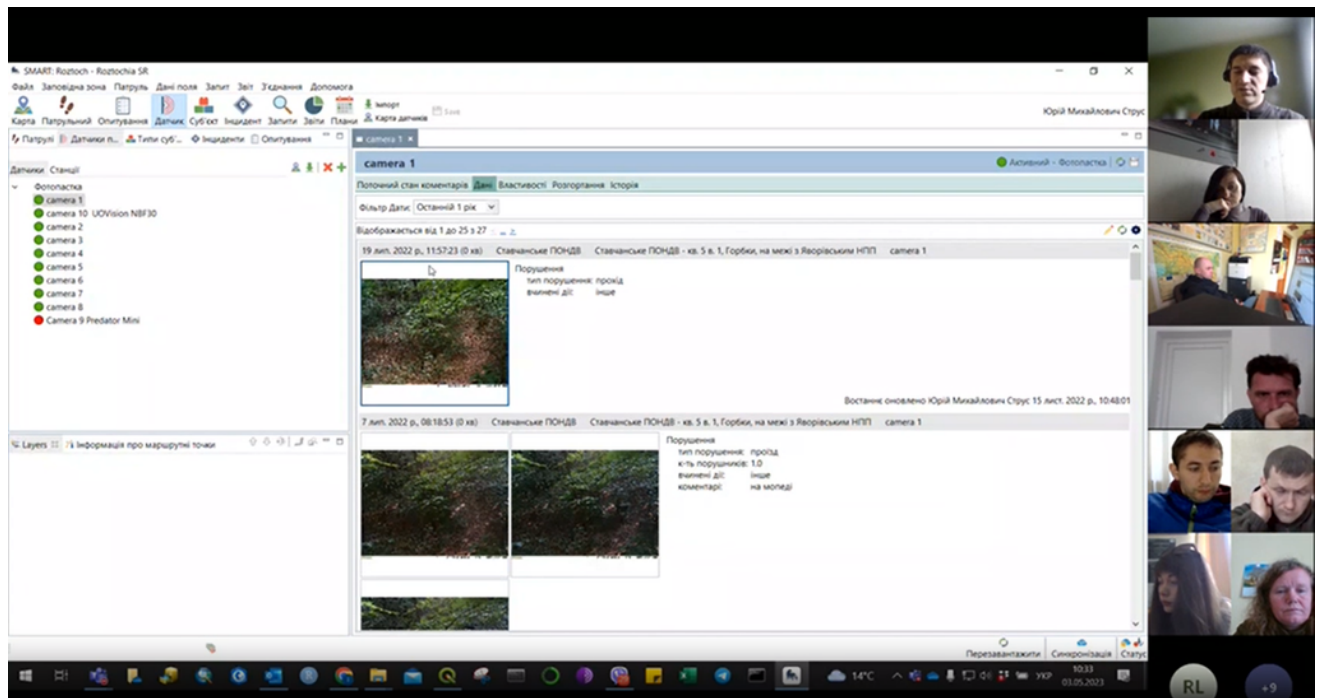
SMART: Roztoch - Roztochia SR

Файл Заповідна зона Патруль Дані поля Запит Звіт З'єднання Допомога

Карта Патрульний Опитування Датчик Суб'єкт Інцидент Запити Звіти Плани Імпорт Карта датчиків Save

Юрій Михайлович Струс

Патрулі Датчики п... Типи суб'... Інциденти Опитування

Датчики Станції

Фотопастка
camera 1
camera 10 UOVision NBF30
camera 2
camera 3
camera 4
camera 5
camera 6
camera 7
camera 8
Camera 9 Predator Mini

Layers Інформація про маршрутні точки

camera 1

camera 1

Активний - Фотопастка

Поточний стан коментарів Дані Властивості Розгортання Історія

Фільтр Дати: Останній 1 рік

Відображається від 1 до 25 з 27

19 лип. 2022 р., 11:57:23 (0 хв) Ставчанське ПОНДВ Ставчанське ПОНДВ - кв. 5 в. 1, Горбки, на межі з Яворівським НПП camera 1

Порушення
тип порушення: прохід
вчинені дії: інше

Востаннє оновлено Юрій Михайлович Струс 15 лист. 2022 р., 10:48:01

7 лип. 2022 р., 08:18:53 (0 хв) Ставчанське ПОНДВ Ставчанське ПОНДВ - кв. 5 в. 1, Горбки, на межі з Яворівським НПП camera 1

Порушення
тип порушення: проїзд
к-ть порушників: 1.0
вчинені дії: інше
коментарі: на мопеді

Перезавантажити Синхронізація Статус

14°C УКР 10:33 03.05.2023

RL +9